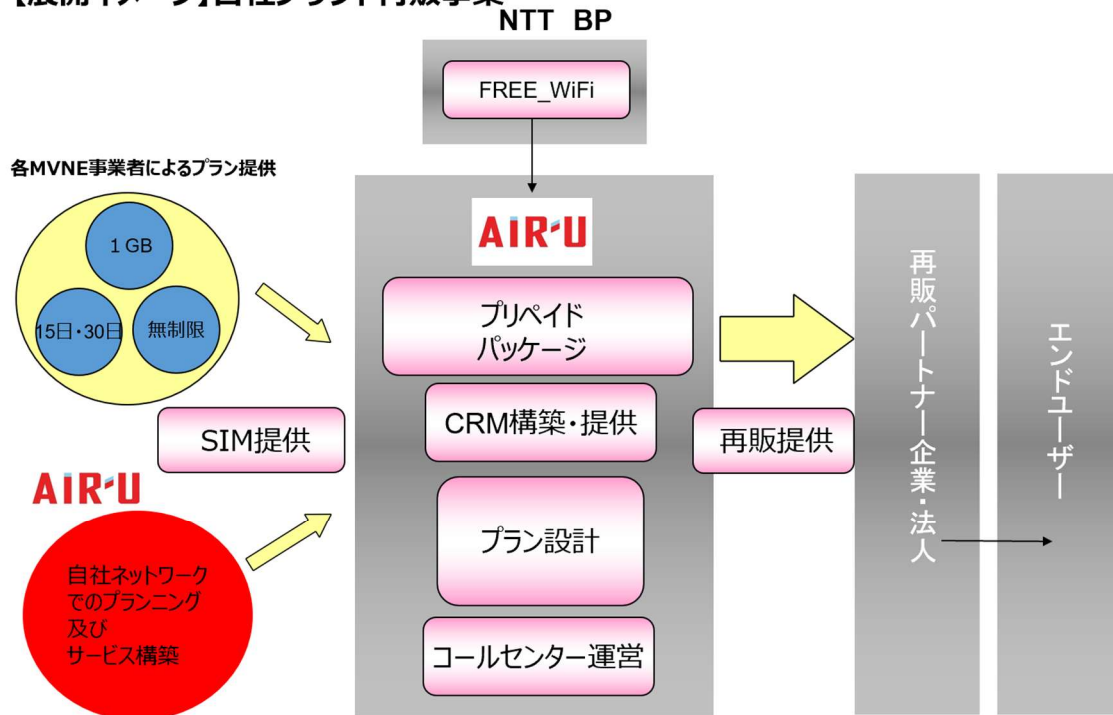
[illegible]

NTT BP

FREE_WiFi

各MVNE事業者によるプラン提供

1 GB

15日・30日

無制限

AIR-U

プリペイド
パッケージ

CRM構築・提供

SIM提供

再販提供

AIR-U

プラン設計

自社ネットワーク
でのプランニング
及び
サービス構築

コールセンター運営

再販パートナー企業・法人

エンドユーザー